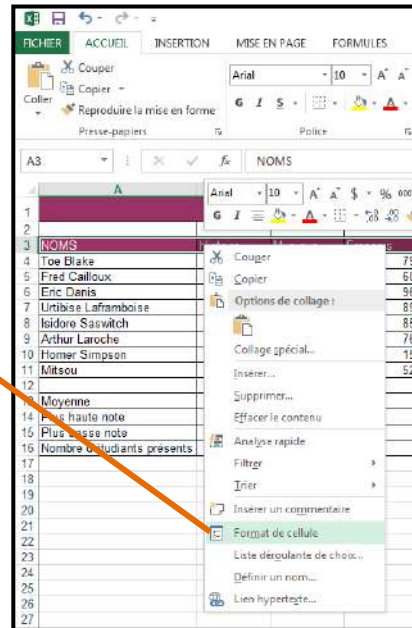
FICHIER ACCUEIL INSERTION MISE EN PAGE FORMULES

Couper
Copier
Coller
Reproduire la mise en forme
Presse-papiers

Arial 10
G I S
Police

A3 fx NOMS

A

Arial 10
G I

| | A | | | |
|---|---|---|---|---|
| 1 | | | | |
| 2 | | | | |
| 3 | NOMS | | | |
| 4 | Toe Blake | | | 79 |
| 5 | Fred Cailloux | | | 60 |
| 6 | Eric Danis | | | 96 |
| 7 | Urtibise Laframboise | | | 89 |
| 8 | Isidore Saswitch | | | 85 |
| 9 | Arthur Laroche | | | 76 |
| 10 | Homer Simpson | | | 15 |
| 11 | Mitsou | | | 52 |
| 12 | | | | |
| 13 | Moyenne | | | |
| 14 | Plus haute note | | | |
| 15 | Plus basse note | | | |
| 16 | Nombre d'étudiants présents | | | |
| 17 | | | | |
| 18 | | | | |
| 19 | | | | |
| 20 | | | | |
| 21 | | | | |
| 22 | | | | |
| 23 | | | | |
| 24 | | | | |
| 25 | | | | |
| 26 | | | | |
| 27 | | | | |

Couper
Copier
Options de collage :
Collage spécial...
Insérer...
Supprimer...
Effacer le contenu
Analyse rapide
Filtrer
Trier
Insérer un commentaire
Format de cellule
Liste déroulante de choix...
Définir un nom...
Lien hypertexte...